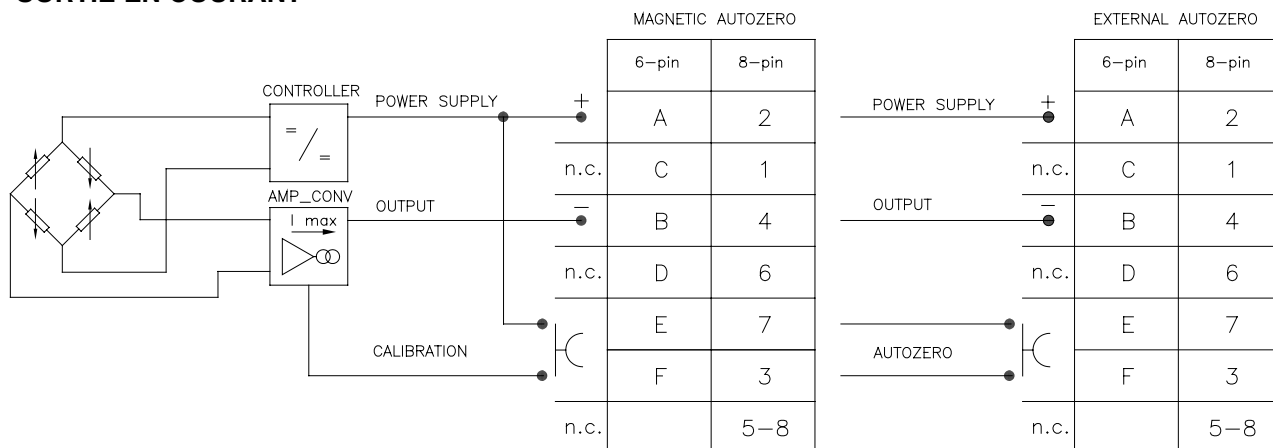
SORTIE EN COURANT

MAGNETIC AUTOZERO

| 6–pin | 8–pin |
|---|---|
| A | 2 |
| C | 1 |
| B | 4 |
| D | 6 |
| E | 7 |
| F | 3 |
|  | 5–8 |

EXTERNAL AUTOZERO

| 6–pin | 8–pin |
|---|---|
| A | 2 |
| C | 1 |
| B | 4 |
| D | 6 |
| E | 7 |
| F | 3 |
|  | 5–8 |

CONTROLLER

$= / =$

AMP_CONV

I max

POWER SUPPLY

+

n.c.

OUTPUT

−

n.c.

CALIBRATION

n.c.

POWER SUPPLY

+

n.c.

OUTPUT

−

n.c.

AUTOZERO

n.c.